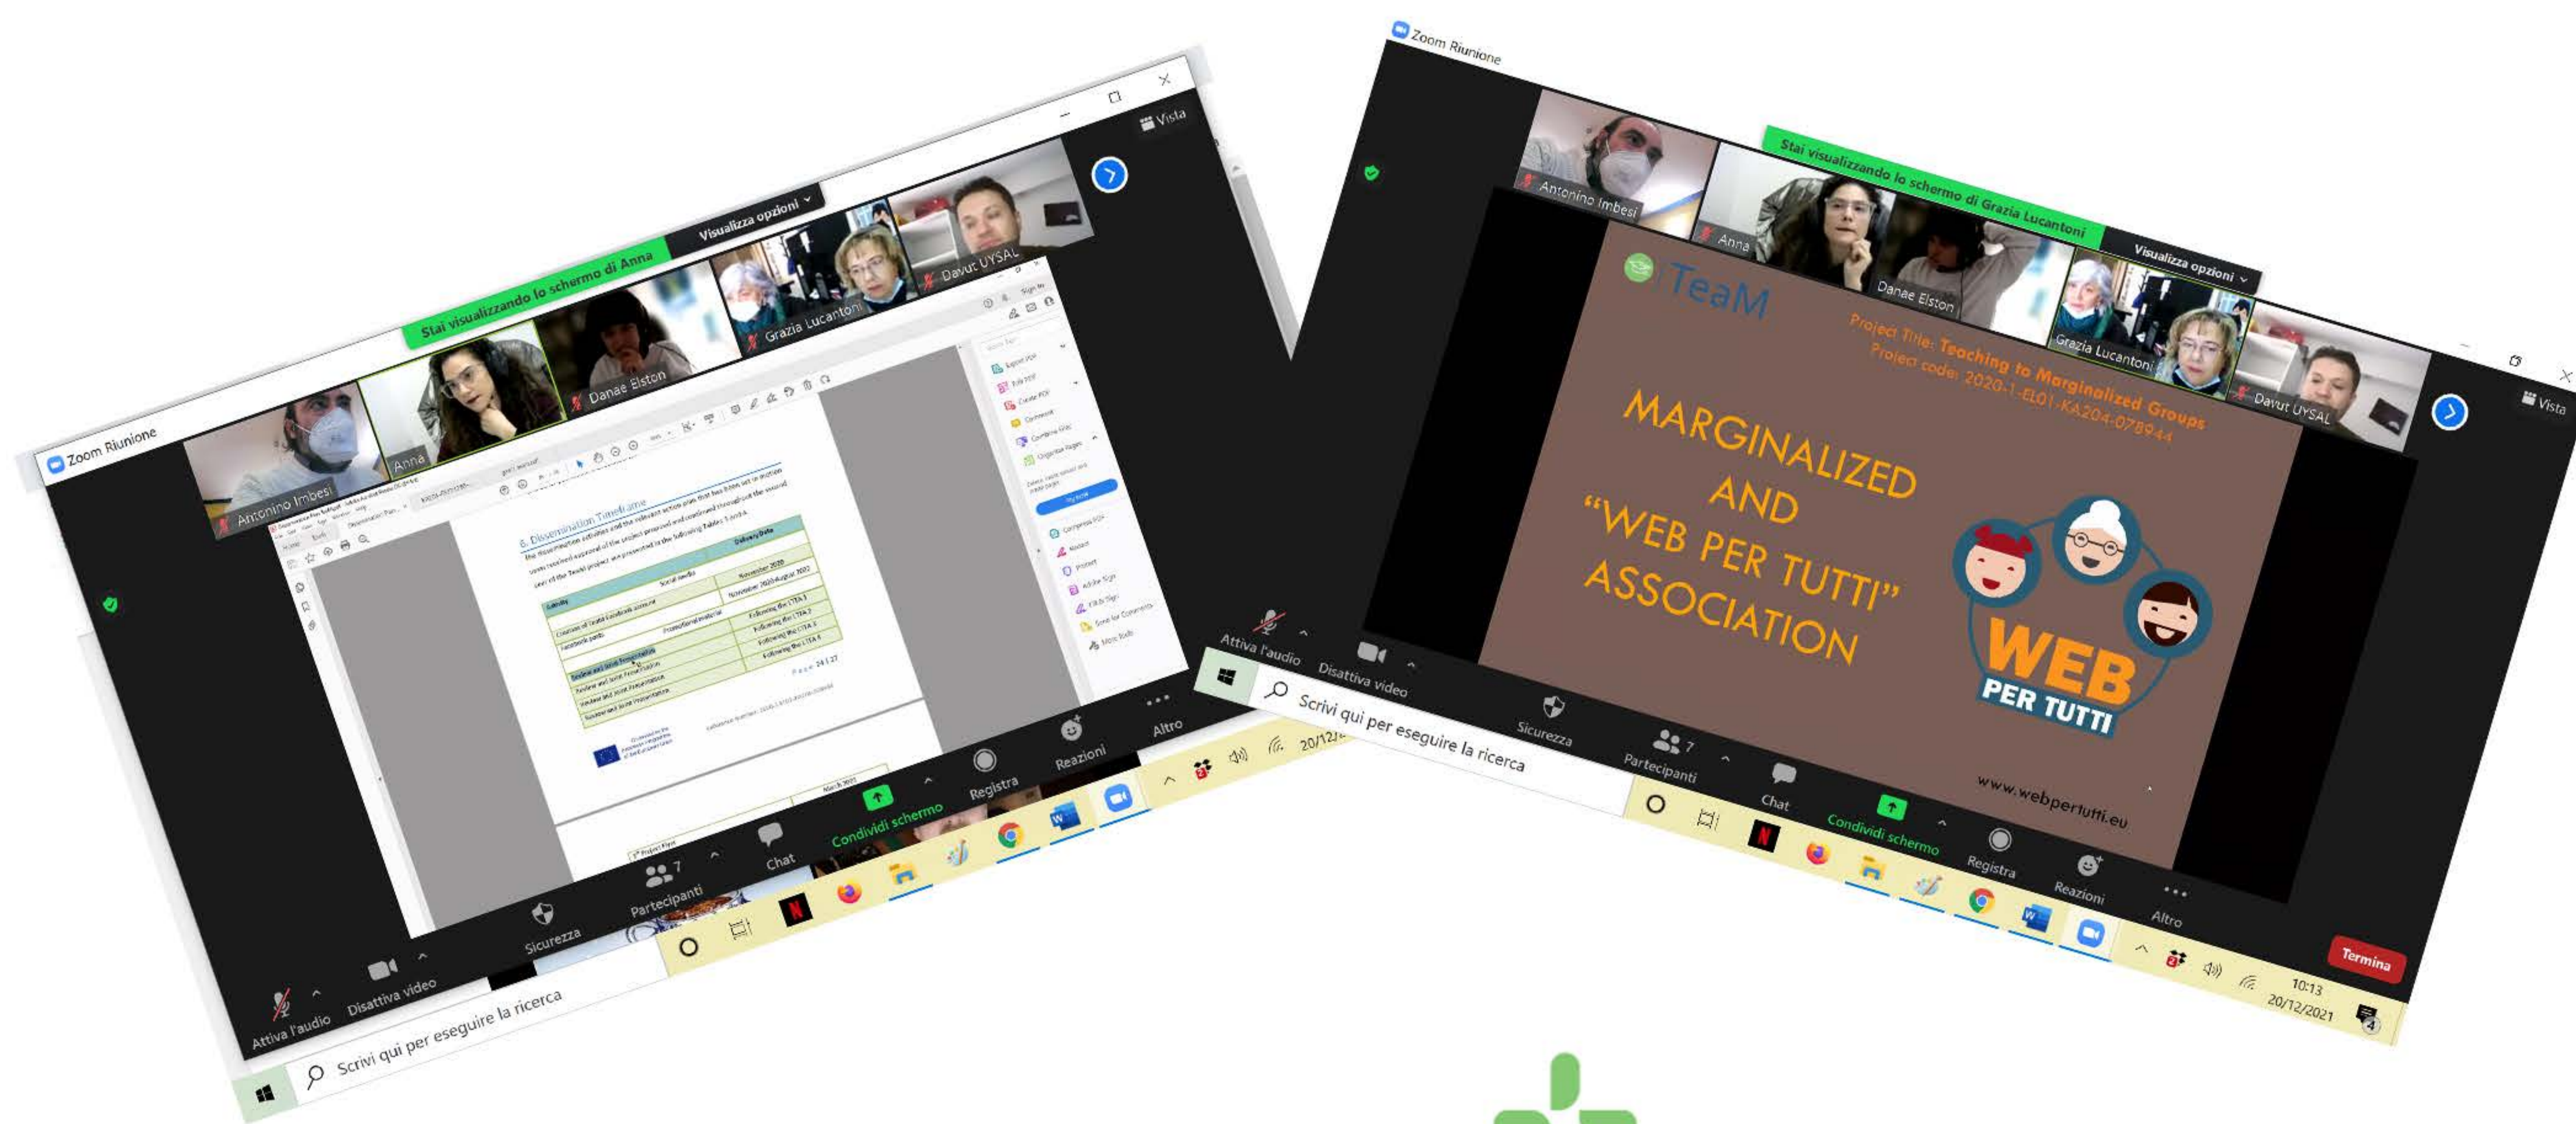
Zoom Riunione

Vista

Stai visualizzando lo schermo di Anna

Visualizza opzioni

Antonino Imbesi

Anna

Danae Elston

Grazia Lucantoni

Davut UYSAL

6. Dissemination Timeframe

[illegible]

| Activity | Delivery Date |
|---|---|
| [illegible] | November 2020 |
| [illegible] | November 2020/August 2022 |
| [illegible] | Following the LTTA 1 |
| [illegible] | Following the LTTA 2 |
| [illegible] | Following the LTTA 3 |
| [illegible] | Following the LTTA 4 |

Page 24 | 27

Attiva l'audio

Disattiva video

Sicurezza

Partecipanti 7

Chat

Condividi schermo

Registra

Reazioni

Altro

Scrivi qui per eseguire la ricerca

20/12/

Zoom Riunione

Stai visualizzando lo schermo di Grazia Lucantoni

Visualizza opzioni

Antonino Imbesi

Anna

Danae Elston

Grazia Lucantoni

Davut UYSAL

Vista

TeaM

Project Title: Teaching to Marginalized Groups
Project code: 2020-1-EL01-KA204-078944

MARGINALIZED AND "WEB PER TUTTI" ASSOCIATION

WEB PER TUTTI

www.webpertutti.eu

Attiva l'audio

Disattiva video

Sicurezza

Partecipanti 7

Chat

Condividi schermo

Registra

Reazioni

Altro

Termina

Scrivi qui per eseguire la ricerca

10:13
20/12/2021